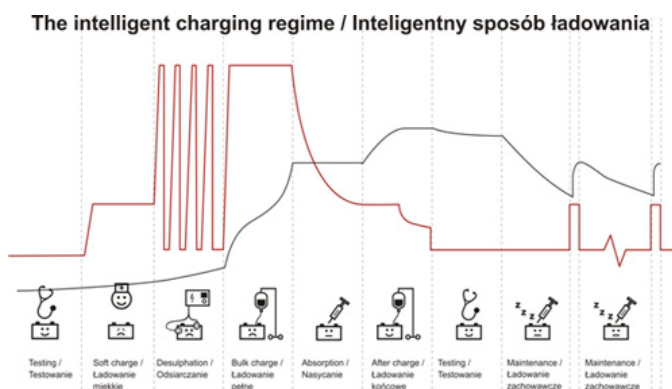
The intelligent charging regime / Inteligentny sposób ładowania

Testing / Testowanie

Soft charge / Ładowanie miękkie

Desulphation / Odsiarczanie

Bulk charge / Ładowanie pełne

Absorption / Nasycanie

After charge / Ładowanie końcowe

Testing / Testowanie

Maintenance / Ładowanie zachowawcze

Maintenance / Ładowanie zachowawcze